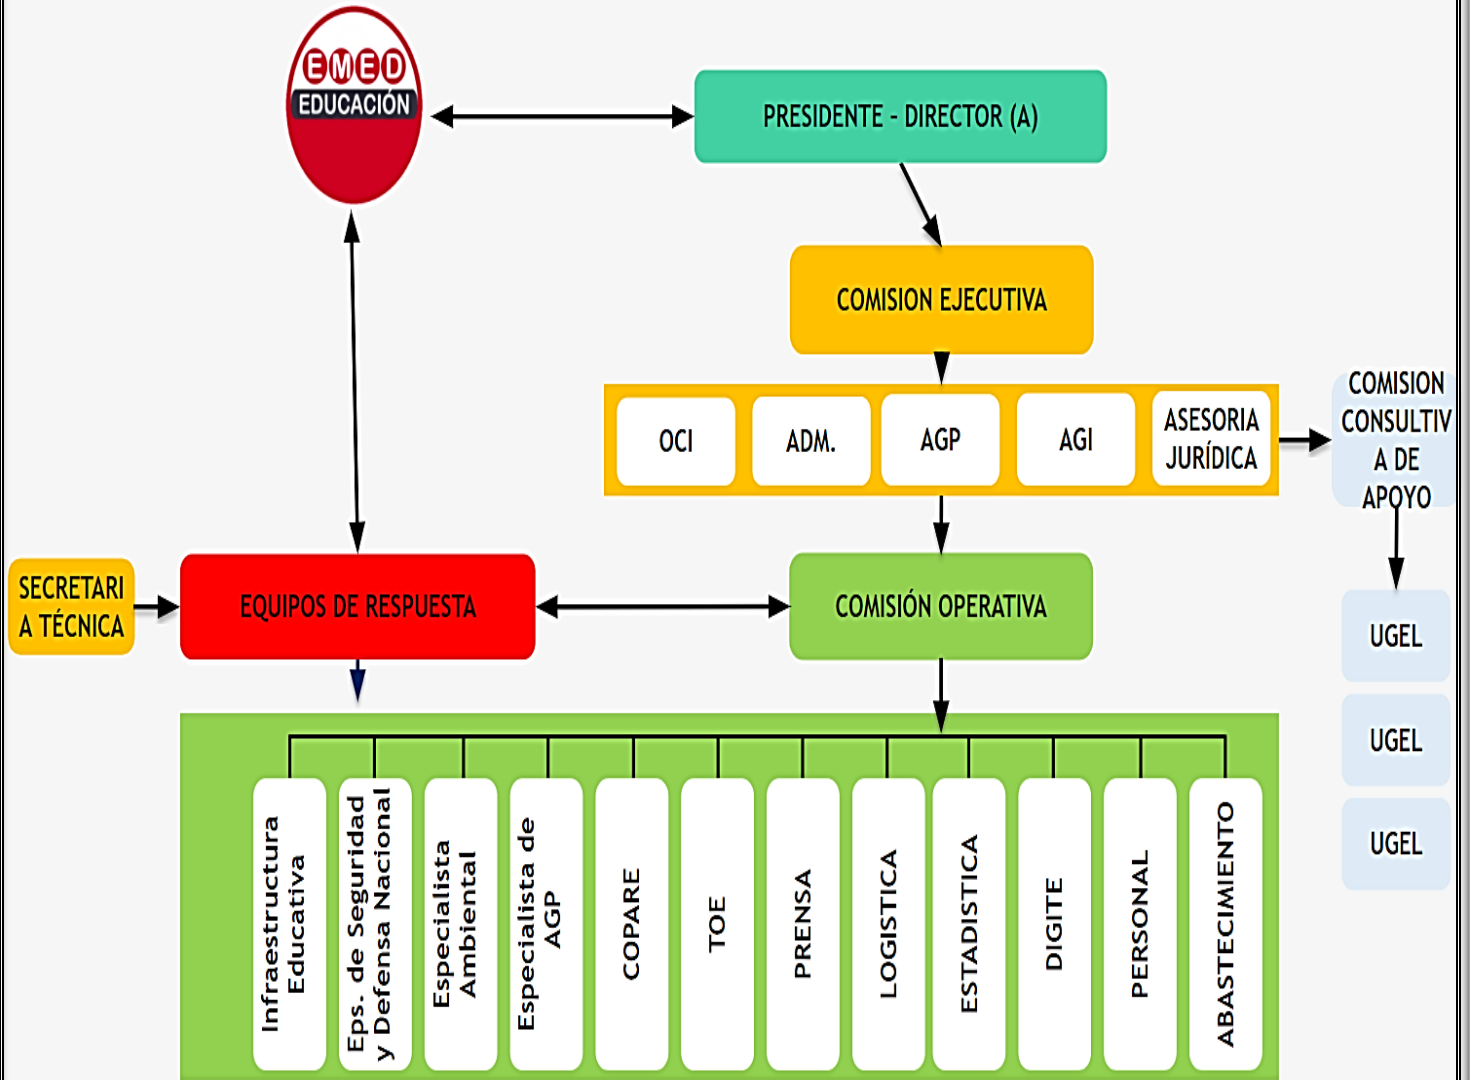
EMED
EDUCACIÓN

PRESIDENTE - DIRECTOR (A)

COMISION EJECUTIVA

OCI

ADM.

AGP

AGI

ASESORIA JURÍDICA

COMISION CONSULTIVA DE APOYO

UGEL

UGEL

UGEL

SECRETARIA TÉCNICA

EQUIPOS DE RESPUESTA

COMISIÓN OPERATIVA

Infraestructura Educativa

Eps. de Seguridad y Defensa Nacional

Especialista Ambiental

Especialista de AGP

COPARE

TOE

PRENSA

LOGISTICA

ESTADISTICA

DIGITE

PERSONAL

ABASTECIMIENTO